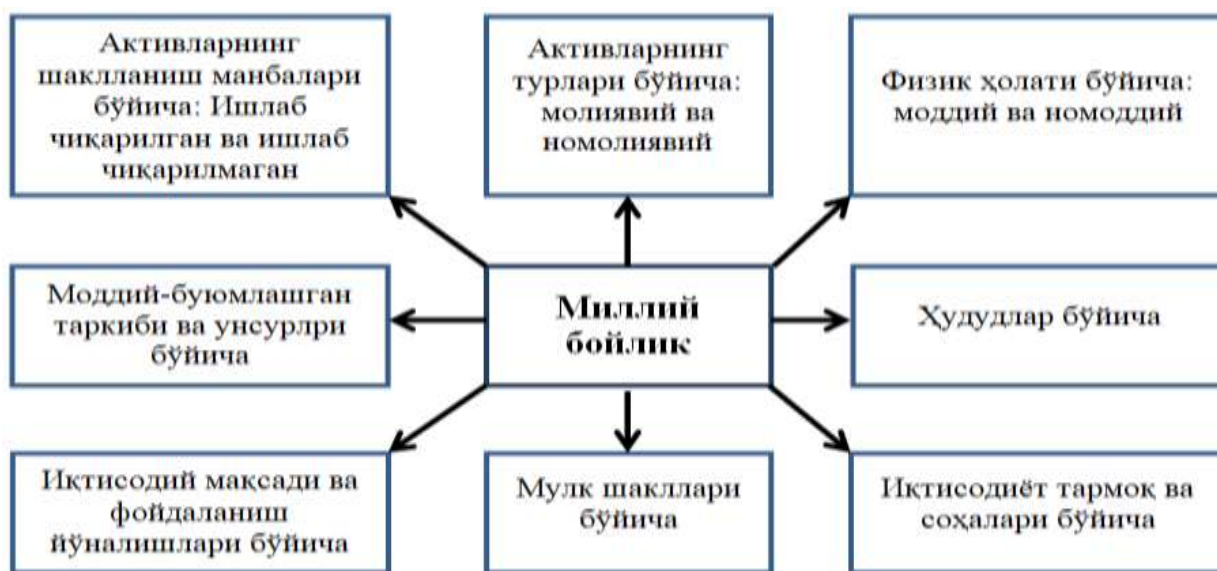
Активларнинг шаклланиш манбалари бўйича: Ишлаб чиқарилган ва ишлаб чиқарилмаган

Активларнинг турлари бўйича: молиявий ва номолиявий

Физик ҳолати бўйича: моддий ва номоддий

Моддий-буюмлашган таркиби ва унсурлри бўйича

Миллий бойлик

Ҳудудлар бўйича

Иқтисодий мақсади ва фойдаланиш йўналишлари бўйича

Мулк шакллари бўйича

Иқтисодиёт тармоқ ва соҳалари бўйича